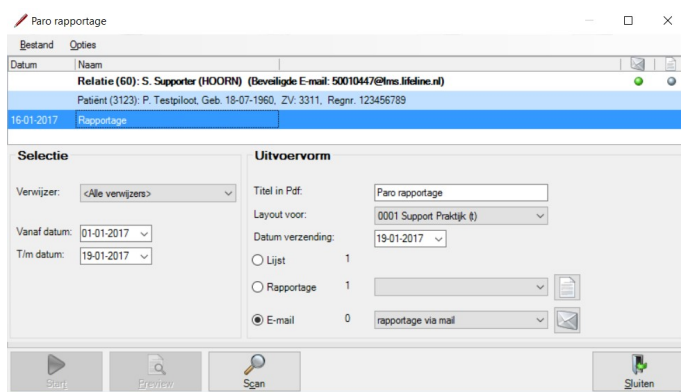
Paro rapportage

Bestand Opties

| Datum | Naam |
|---|---|
| | Relatie (60): S. Supporter (HOORN) (Beveiligde E-mail: 50010447@lms.lifeline.nl) |
| | Patiënt (3123): P. Testpiloot, Geb. 18-07-1960, ZV: 3311, Regnr. 123456789 |
| 16-01-2017 | Rapportage |

Selectie

Verwijzer: <Alle verwijzers>

Vanaf datum: 01-01-2017

T/m datum: 19-01-2017

Uitvoervorm

Titel in Pdf: Paro rapportage

Layout voor: 0001 Support Praktijk (t)

Datum verzending: 19-01-2017

Lijst 1

Rapportage 1

E-mail 0 rapportage via mail

Start Preview Scan Sluiten